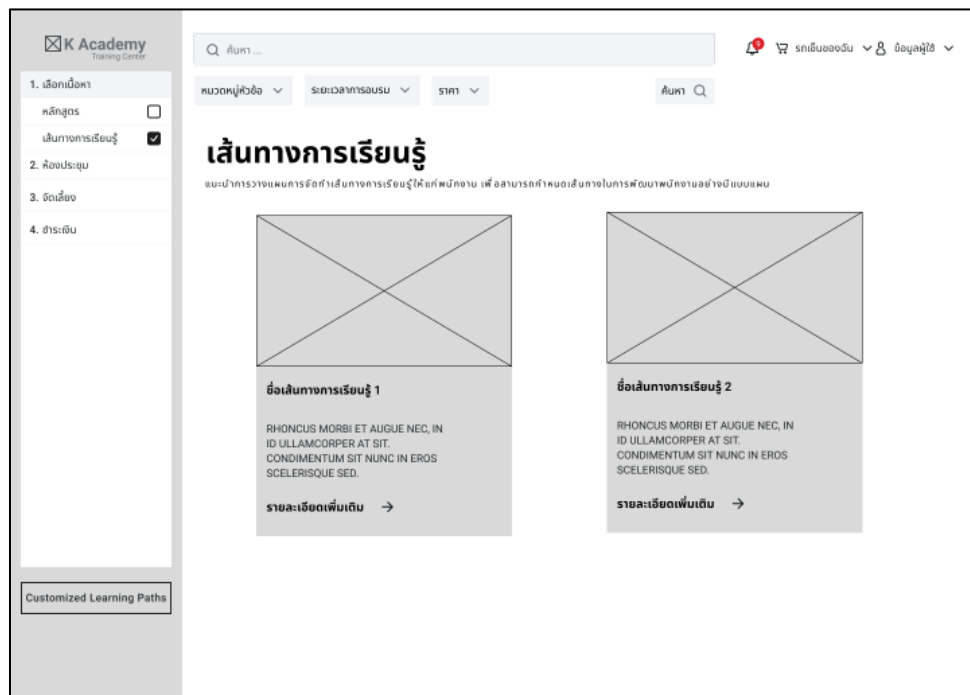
K Academy
Training Center

1. เลือกเนื้อหา
หลักสูตร
เส้นทางการเรียนรู้
2. ห้องประชุม
3. จัดเลี้ยง
4. ชำระเงิน

Customized Learning Paths

ค้นหา ...

9

รถเข็นของฉัน ข้อมูลผู้ใช้

หมวดหมู่หัวข้อ ระยะเวลาการอบรม ราคา ค้นหา

เส้นทางการเรียนรู้

แนะนำการวางแผนการจัดทำเส้นทางการเรียนรู้ให้แก่พนักงาน เพื่อสามารถกำหนดเส้นทางในการพัฒนาพนักงานอย่างมีแบบแผน

ชื่อเส้นทางการเรียนรู้ 1

RHONCUS MORBI ET AUGUE NEC, IN ID ULLAMCORPER AT SIT. CONDIMENTUM SIT NUNC IN EROS SCELERISQUE SED.

รายละเอียดเพิ่มเติม →

ชื่อเส้นทางการเรียนรู้ 2

RHONCUS MORBI ET AUGUE NEC, IN ID ULLAMCORPER AT SIT. CONDIMENTUM SIT NUNC IN EROS SCELERISQUE SED.

รายละเอียดเพิ่มเติม →